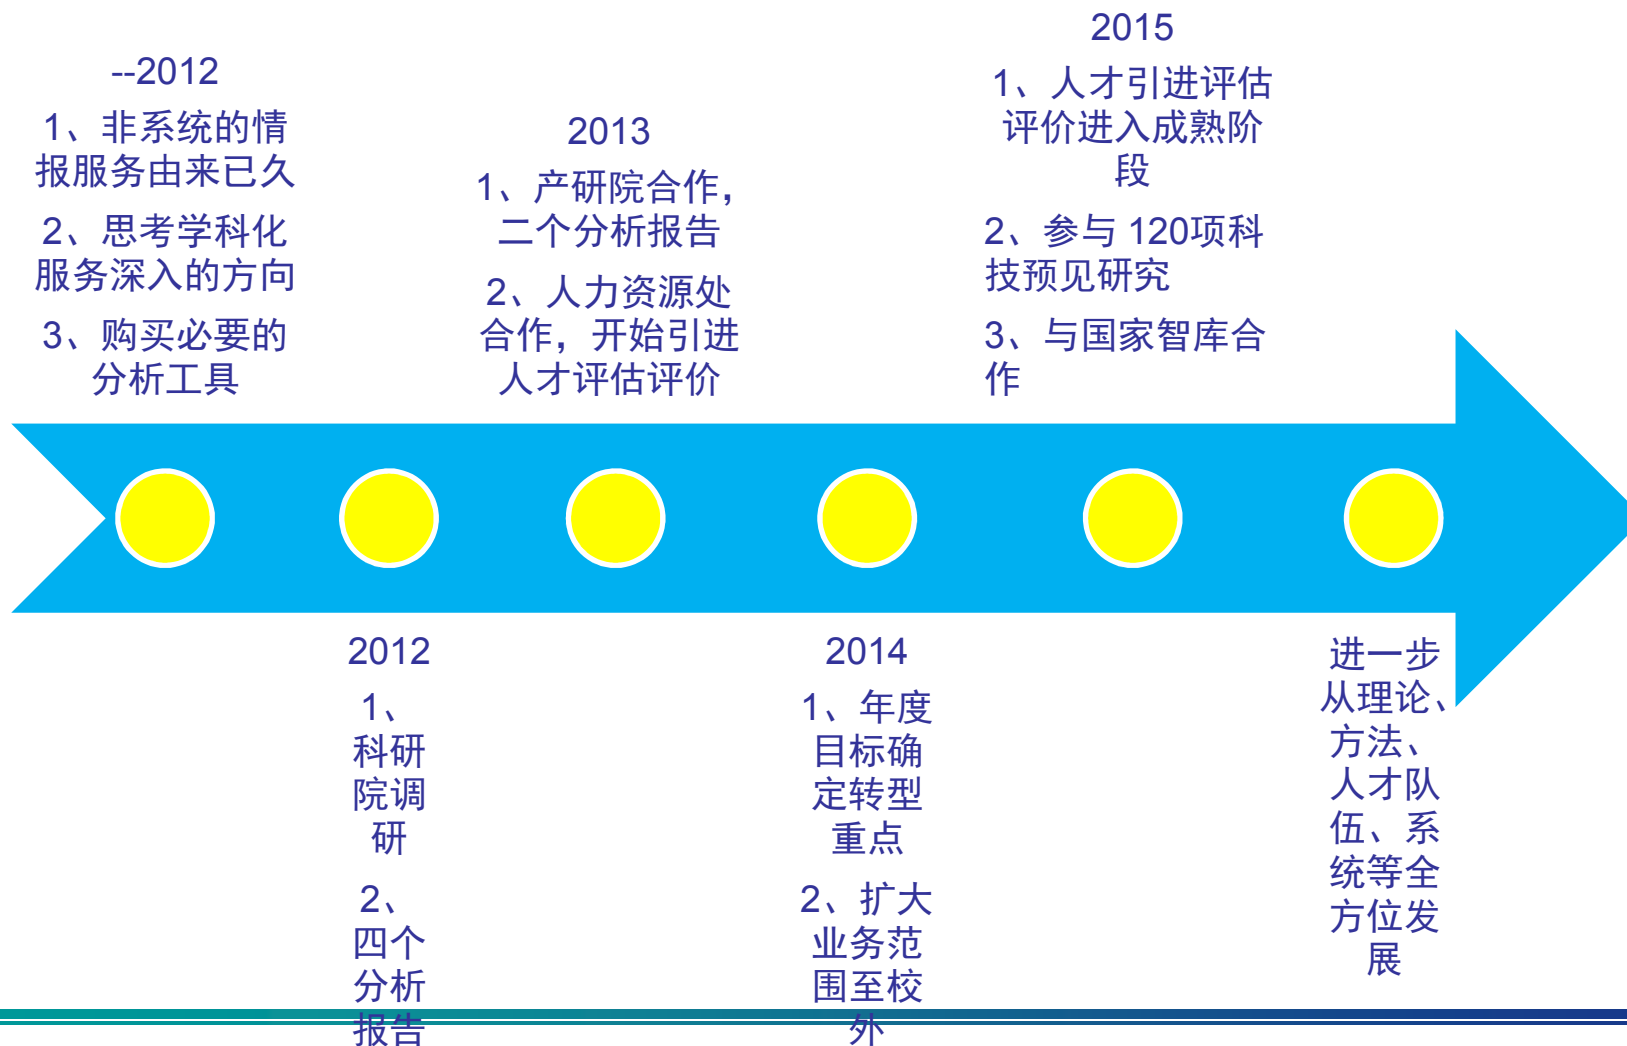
--2012

1、非系统的情报服务由来已久

2、思考学科化服务深入的方向

3、购买必要的分析工具

2013

1、产研院合作，二个分析报告

2、人力资源处合作，开始引进人才评估评价

2015

1、人才引进评估评价进入成熟阶段

2、参与 120项科技预见研究

3、与国家智库合作

2012

1、科研院调研

2、四个分析报告

2014

1、年度目标确定转型重点

2、扩大业务范围至校外

进一步从理论、方法、人才队伍、系统等全方位发展